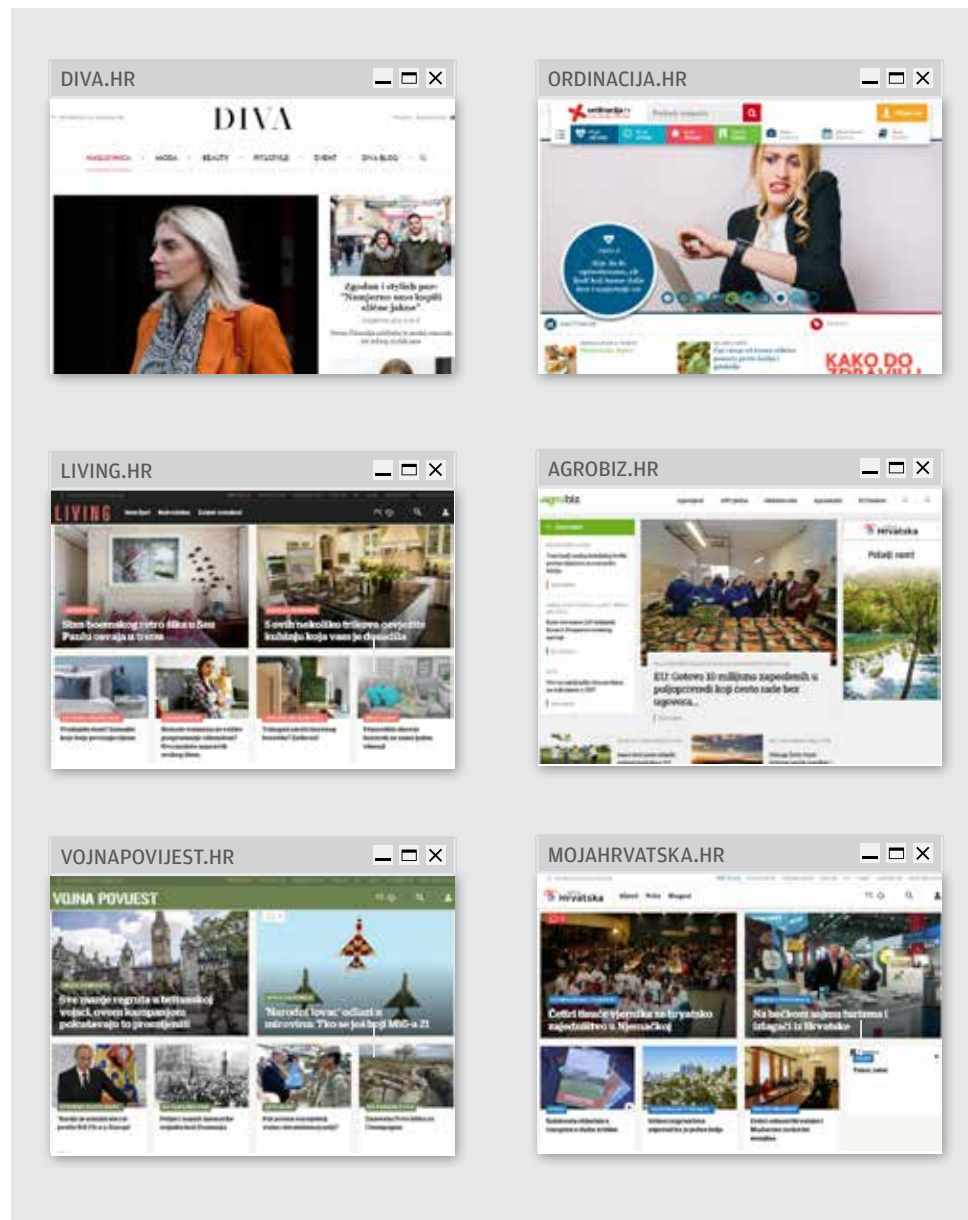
DIVA.HR

DIVA

NASLOVNICA · MODA · BEAUTY · FITLIFESTYLE · EVENT · DIVA BLOG

Zgodan i stylish par: "Namjerno smo kupili slične jakne"

ORDINACIJA.HR

ordinacija.hr

KAKO DO ZDRAVLJA

LIVING.HR

LIVING

Stan boemskog retro šika u Sao Paulu osvaja u trenu

5 ovih nekoliko trikova osvježit kuhinju koja vam je dosadila

AGROBIZ.HR

agrobiz

Hrvatska

Pobijedi samo!

EU: Gotovo 10 milijuna zaposlenih u poljoprivredi koji često rade bez ugovora...

VOJNAPOVIJEST.HR

VOJNA POVIJEST

Sve manje regruta u britanskoj vojsci, ovom kampanjom pokušavaju to promijeniti

'Narodni lovac' odlazi u mirovinu: Tko se još boji MiG-a 21

MOJAHRVATSKA.HR

Hrvatska

Četiri tisuće vjernika na hrvatsko zajedništvo u Njemačkoj

Na bečkom sajmu turizma i izlagači iz Hrvatske